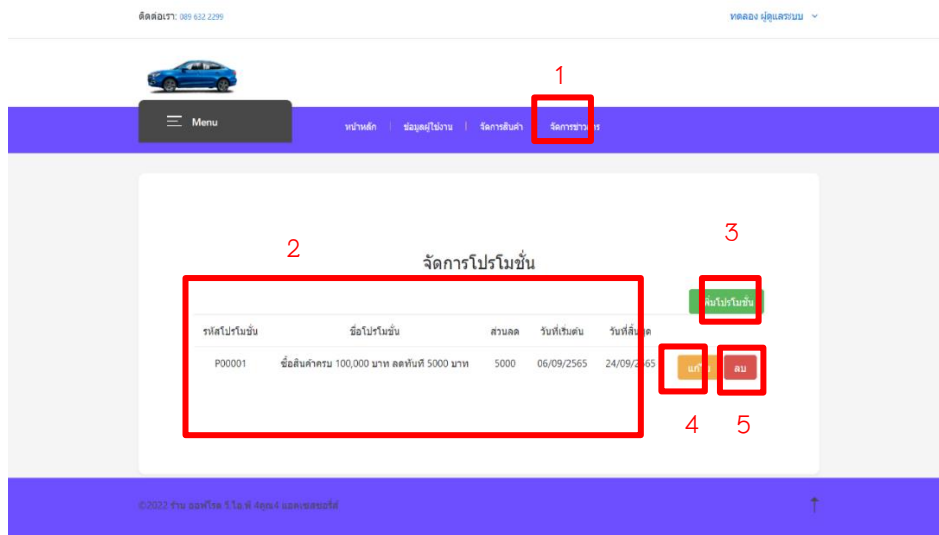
ติดต่อเรา: 089 632 2299

ทดลอง ผู้ดูแลระบบ

Menu

หน้าหลัก | ข้อมูลผู้ใช้งาน | จัดการสินค้า | จัดการข่าวสาร

1

2

3

จัดการโปรโมชั่น

เพิ่มโปรโมชั่น

| รหัสโปรโมชั่น | ชื่อโปรโมชั่น | ส่วนลด | วันที่เริ่มต้น | วันที่สิ้นสุด | | |
|---|---|---|---|---|---|---|
| P00001 | ซื้อสินค้าครบ 100,000 บาท ลดทันที 5000 บาท | 5000 | 06/09/2565 | 24/09/2565 | แก้ไข | ลบ |

4

5

©2022 ร้าน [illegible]

↑